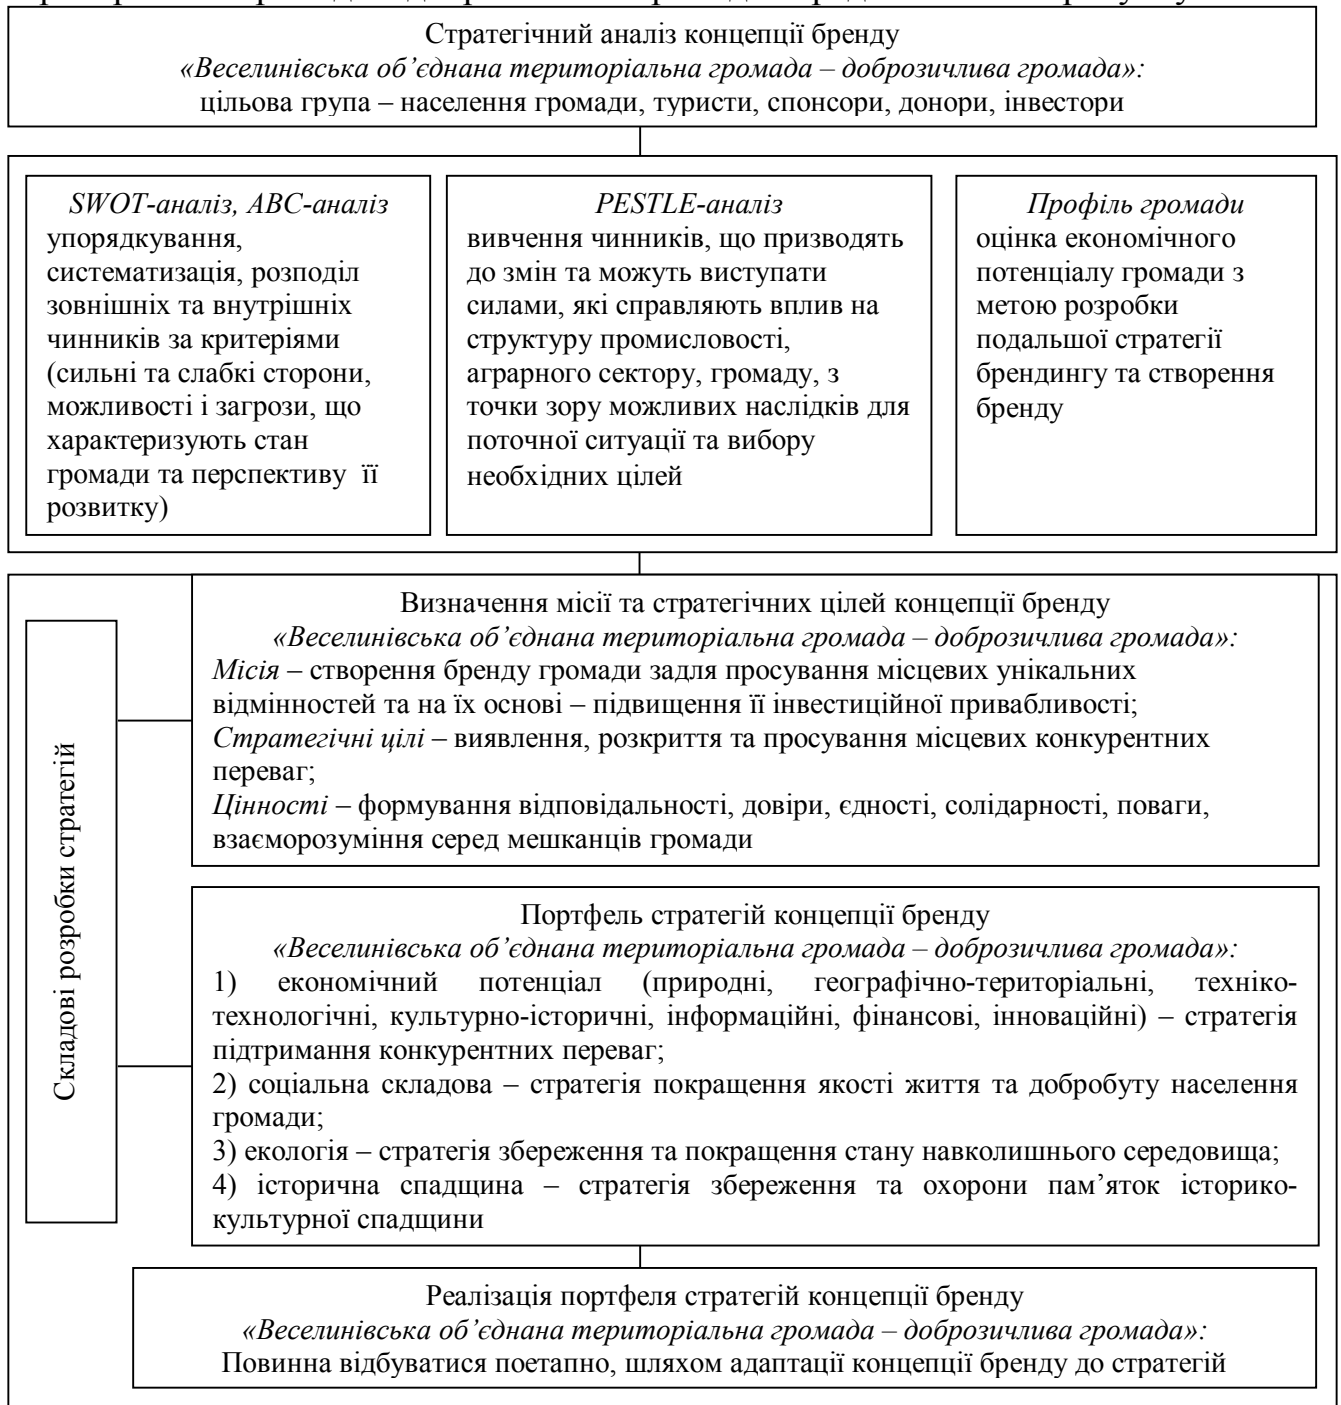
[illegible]

Стратегічний аналіз концепції бренду
*«Веселинівська об'єднана територіальна громада – доброзичлива громада»:*
цільова група – населення громади, туристи, спонсори, донори, інвестори

*SWOT-аналіз, ABC-аналіз*
упорядкування, систематизація, розподіл зовнішніх та внутрішніх чинників за критеріями (сильні та слабкі сторони, можливості і загрози, що характеризують стан громади та перспективу її розвитку)

*PESTLE-аналіз*
вивчення чинників, що призводять до змін та можуть виступати силами, які справляють вплив на структуру промисловості, аграрного сектору, громаду, з точки зору можливих наслідків для поточної ситуації та вибору необхідних цілей

*Профіль громади*
оцінка економічного потенціалу громади з метою розробки подальшої стратегії брендингу та створення бренду

Складові розробки стратегій

Визначення місії та стратегічних цілей концепції бренду
*«Веселинівська об'єднана територіальна громада – доброзичлива громада»:*
*Місія* – створення бренду громади задля просування місцевих унікальних відмінностей та на їх основі – підвищення її інвестиційної привабливості;
*Стратегічні цілі* – виявлення, розкриття та просування місцевих конкурентних переваг;
*Цінності* – формування відповідальності, довіри, єдності, солідарності, поваги, взаєморозуміння серед мешканців громади

Портфель стратегій концепції бренду
*«Веселинівська об'єднана територіальна громада – доброзичлива громада»:*
1) економічний потенціал (природні, географічно-територіальні, техніко-технологічні, культурно-історичні, інформаційні, фінансові, інноваційні) – стратегія підтримання конкурентних переваг;
2) соціальна складова – стратегія покращення якості життя та добробуту населення громади;
3) екологія – стратегія збереження та покращення стану навколишнього середовища;
4) історична спадщина – стратегія збереження та охорони пам'яток історико-культурної спадщини

Реалізація портфеля стратегій концепції бренду
*«Веселинівська об'єднана територіальна громада – доброзичлива громада»:*
Повинна відбуватися поетапно, шляхом адаптації концепції бренду до стратегій